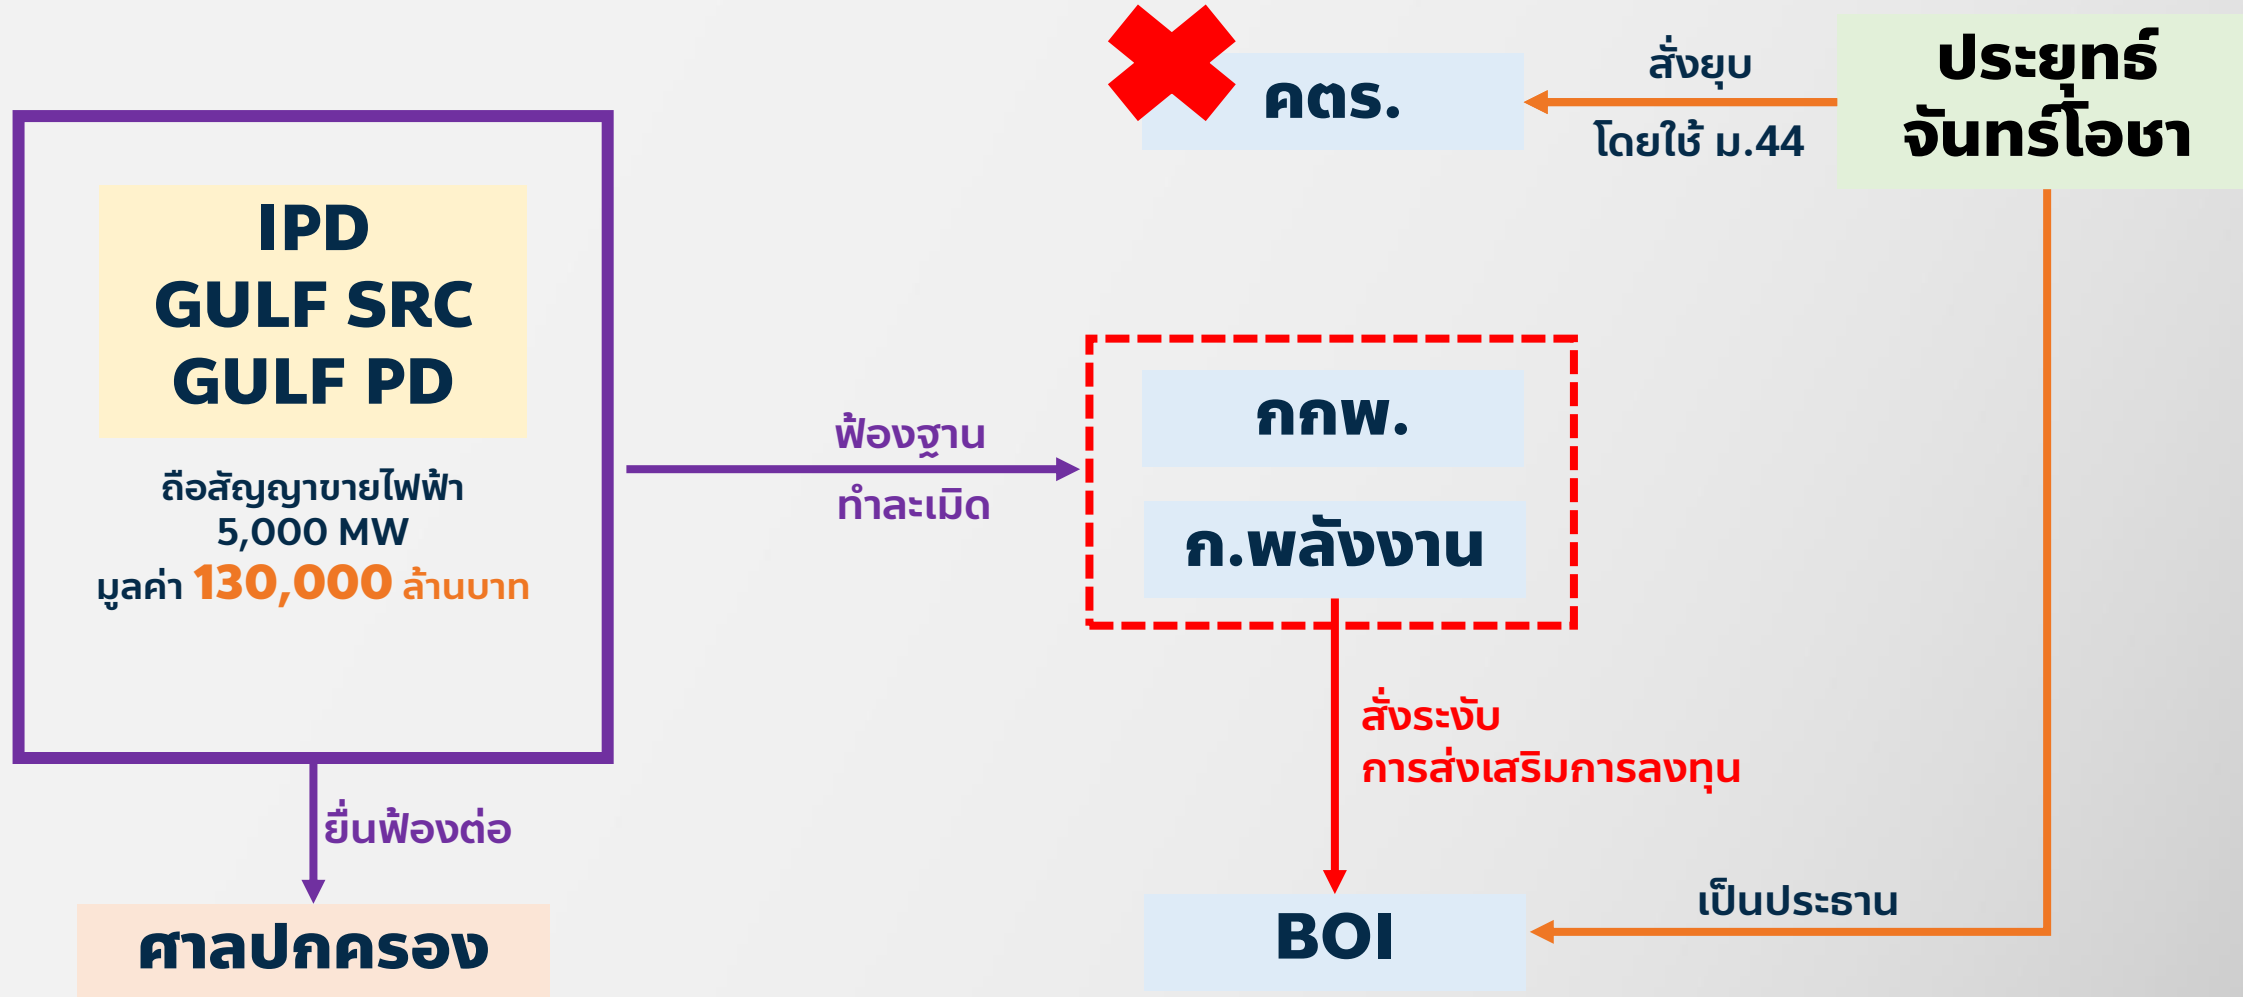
คตร.

สั่งยุบ

โดยใช้ ม.44

ประยุทธ์ จันทร์โอชา

IPD
GULF SRC
GULF PD

ถือสัญญาขายไฟฟ้า
5,000 MW
มูลค่า 130,000 ล้านบาท

ฟ้องฐาน

ทำละเมิด

กกพ.

ก.พลังงาน

สั่งระงับ
การส่งเสริมการลงทุน

ยื่นฟ้องต่อ

ศาลปกครอง

BOI

เป็นประธาน